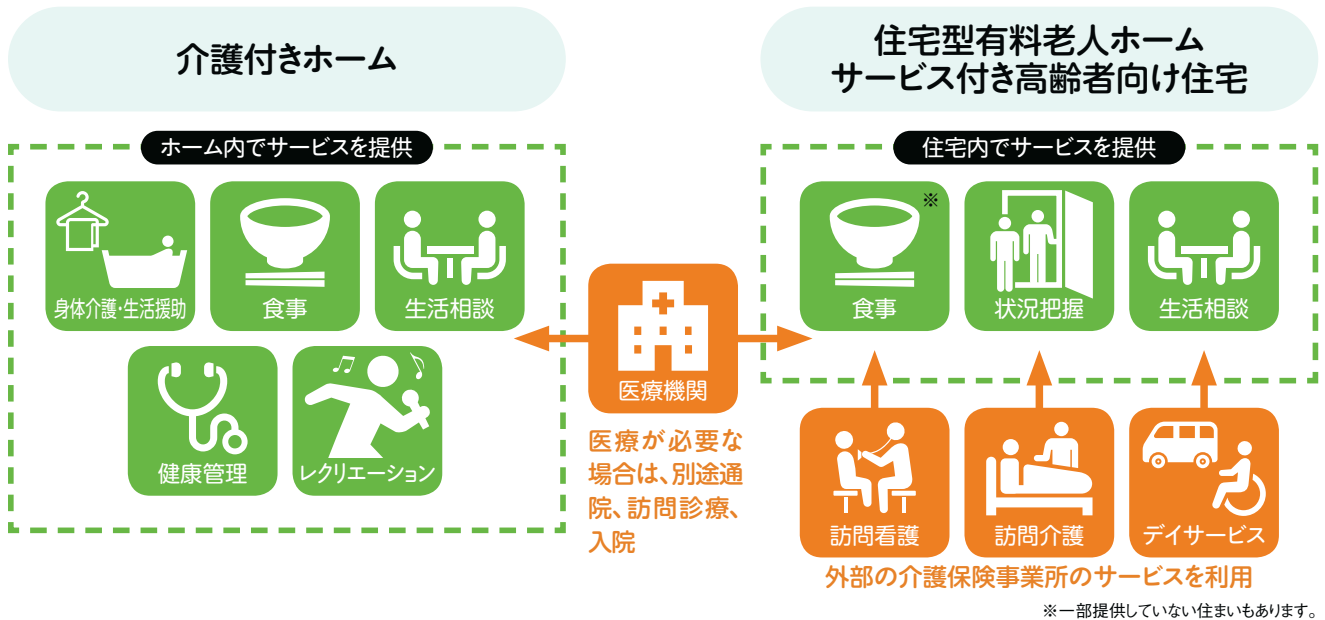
介護付きホーム

ホーム内でサービスを提供

身体介護·生活援助

食事

生活相談

健康管理

レクリエーション

医療機関

医療が必要な場合は、別途通院、訪問診療、入院

住宅型有料老人ホーム
サービス付き高齢者向け住宅

住宅内でサービスを提供

食事 ※

状況把握

生活相談

訪問看護

訪問介護

デイサービス

外部の介護保険事業所のサービスを利用

※一部提供していない住まいもあります。